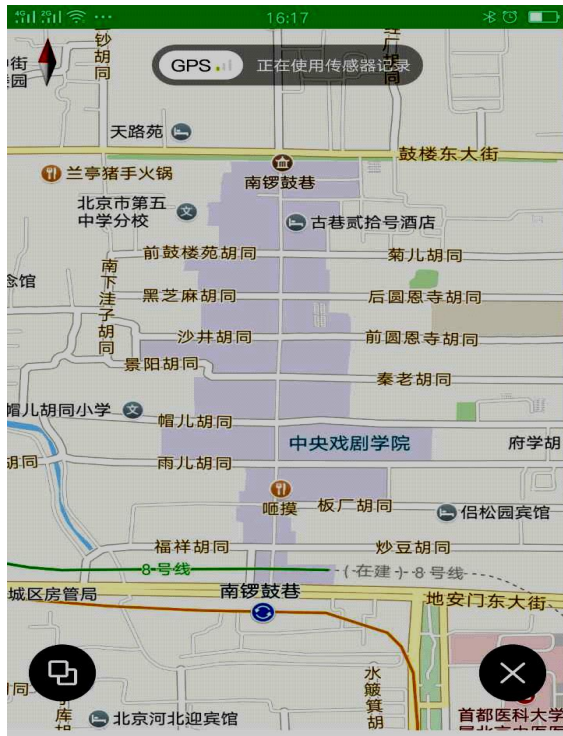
4G 2G ···
16:17

GPS 正在使用传感器记录

钞胡同
街
园
天路苑
鼓楼东大街
兰亭猪手火锅
南锣鼓巷
北京市第五中学分校
古巷贰拾号酒店
前鼓楼苑胡同
菊儿胡同
念馆
南下洼子胡同
黑芝麻胡同
后圆恩寺胡同
沙井胡同
前圆恩寺胡同
景阳胡同
秦老胡同
帽儿胡同小学
帽儿胡同
中央戏剧学院
府学胡
胡同
雨儿胡同
咂摸
板厂胡同
侣松园宾馆
福祥胡同
炒豆胡同
8号线
(在建) 8号线
城区房管局
南锣鼓巷
地安门东大街
水簸箕胡
北京河北迎宾馆
首都医科大学
库